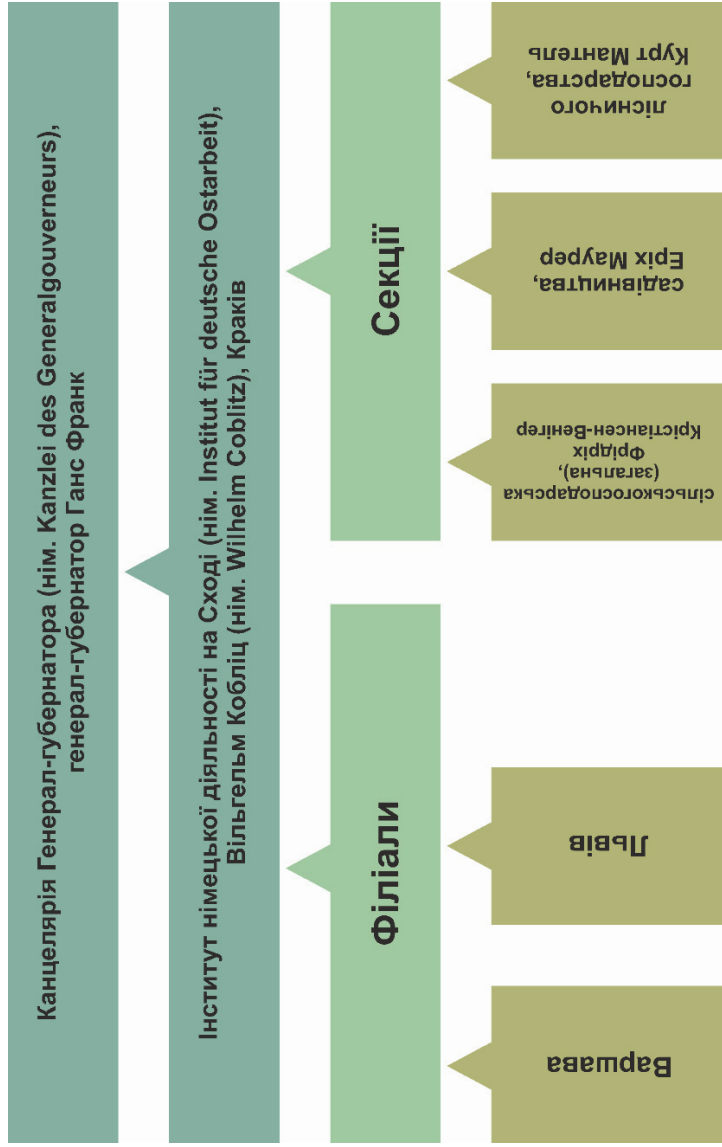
Канцелярія Генерал-губернатора (нім. Kanzlei des Generalgouverneurs), генерал-губернатор Ганс Франк

Інститут німецької діяльності на Сході (нім. Institut für deutsche Ostarbeit), Вільгельм Кобліц (нім. Wilhelm Coblitz), Краків

Філіали

Секції

Варшава

Львів

сільськогосподарська (загальна), Фрідріх Крістіансен-Веніґер

садівництва, Еріх Маурер

лісничого господарства, Курт Мантель